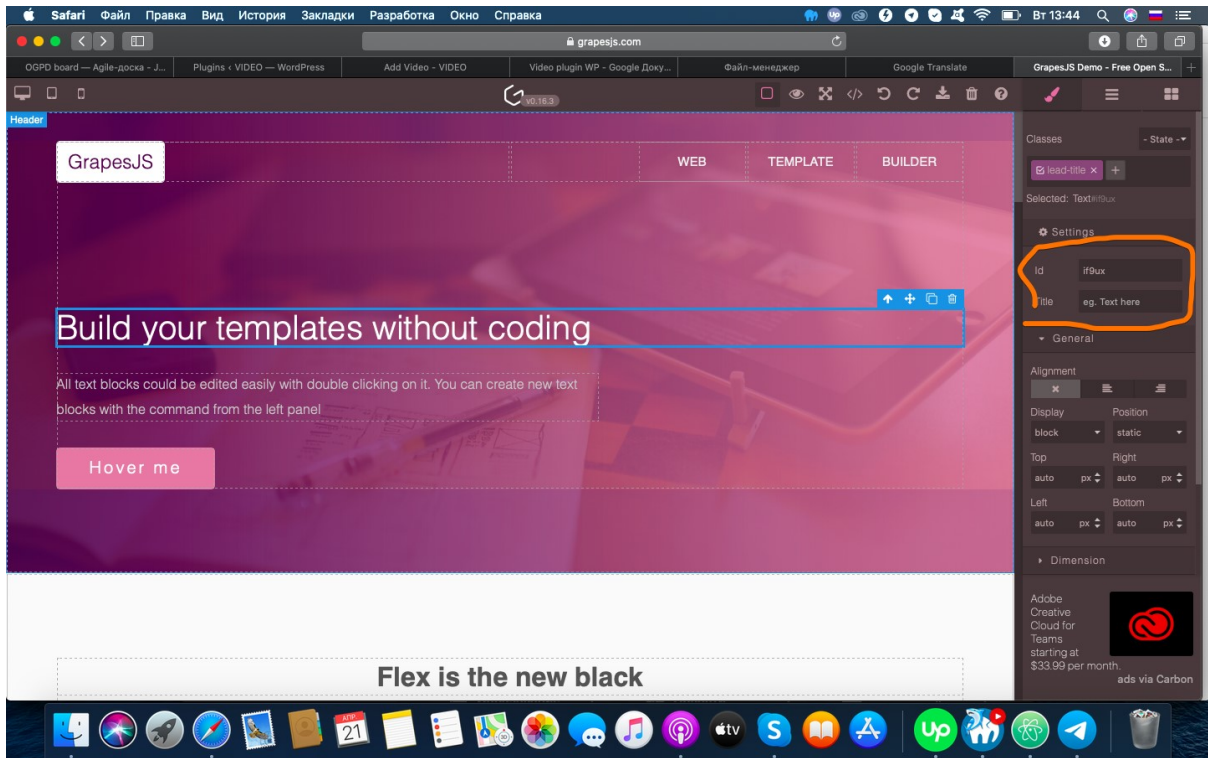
Safari Файл Правка Вид История Закладки Разработка Окно Справка Вт 13:44

grapesjs.com

OGPD board — Agile-доска - J... | Plugins ‹ VIDEO — WordPress | Add Video ‹ VIDEO | Video plugin WP - Google Доку... | Файл-менеджер | Google Translate | GrapesJS Demo - Free Open S...

v0.16.3

Header

GrapesJS

WEB TEMPLATE BUILDER

Build your templates without coding

All text blocks could be edited easily with double clicking on it. You can create new text blocks with the command from the left panel

Hover me

Flex is the new black

Classes - State -
lead-title × +
Selected: Text#if9ux

Settings
Id if9ux
Title eg. Text here

General
Alignment
Display block
Position static
Top auto px
Right auto px
Left auto px
Bottom auto px

Dimension

Adobe Creative Cloud for Teams starting at $33.99 per month.
ads via Carbon

АПР 21